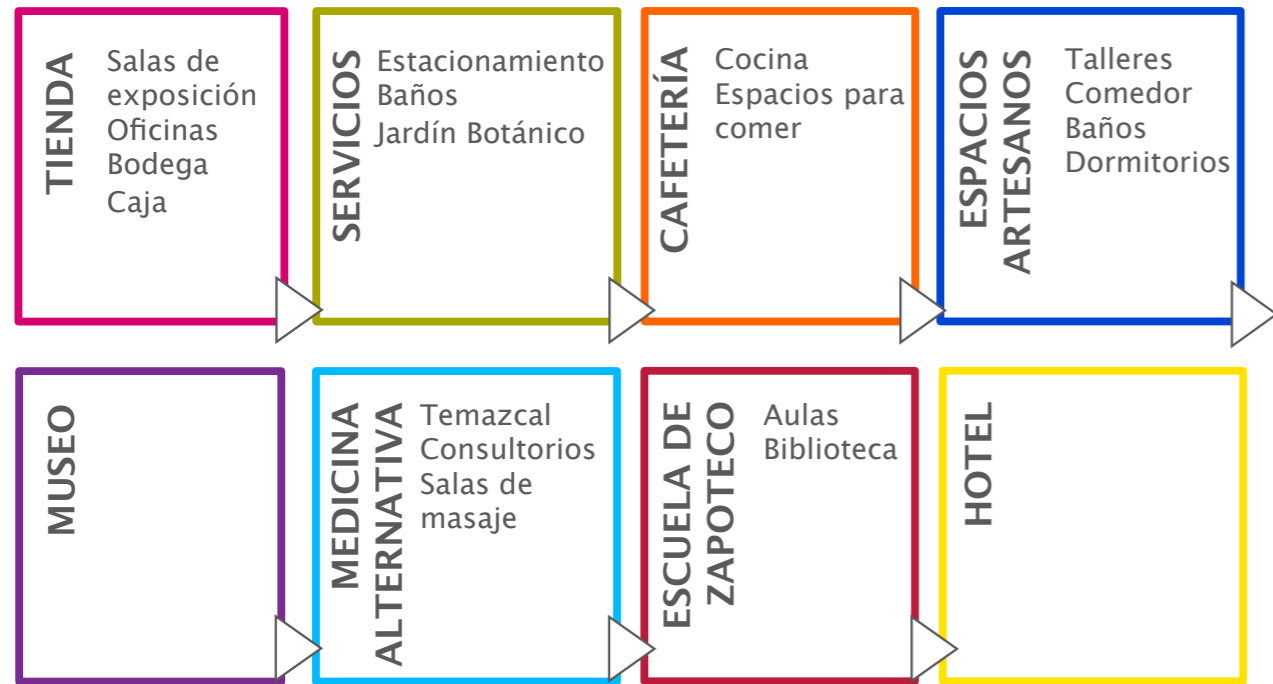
TIENDA
Salas de exposición
Oficinas
Bodega
Caja

SERVICIOS
Estacionamiento
Baños
Jardín Botánico

CAFETERÍA
Cocina
Espacios para comer

ESPACIOS ARTESANOS
Talleres
Comedor
Baños
Dormitorios

MUSEO

MEDICINA ALTERNATIVA
Temazcal
Consultorios
Salas de masaje

ESCUELA DE ZAPOTECO
Aulas
Biblioteca

HOTEL